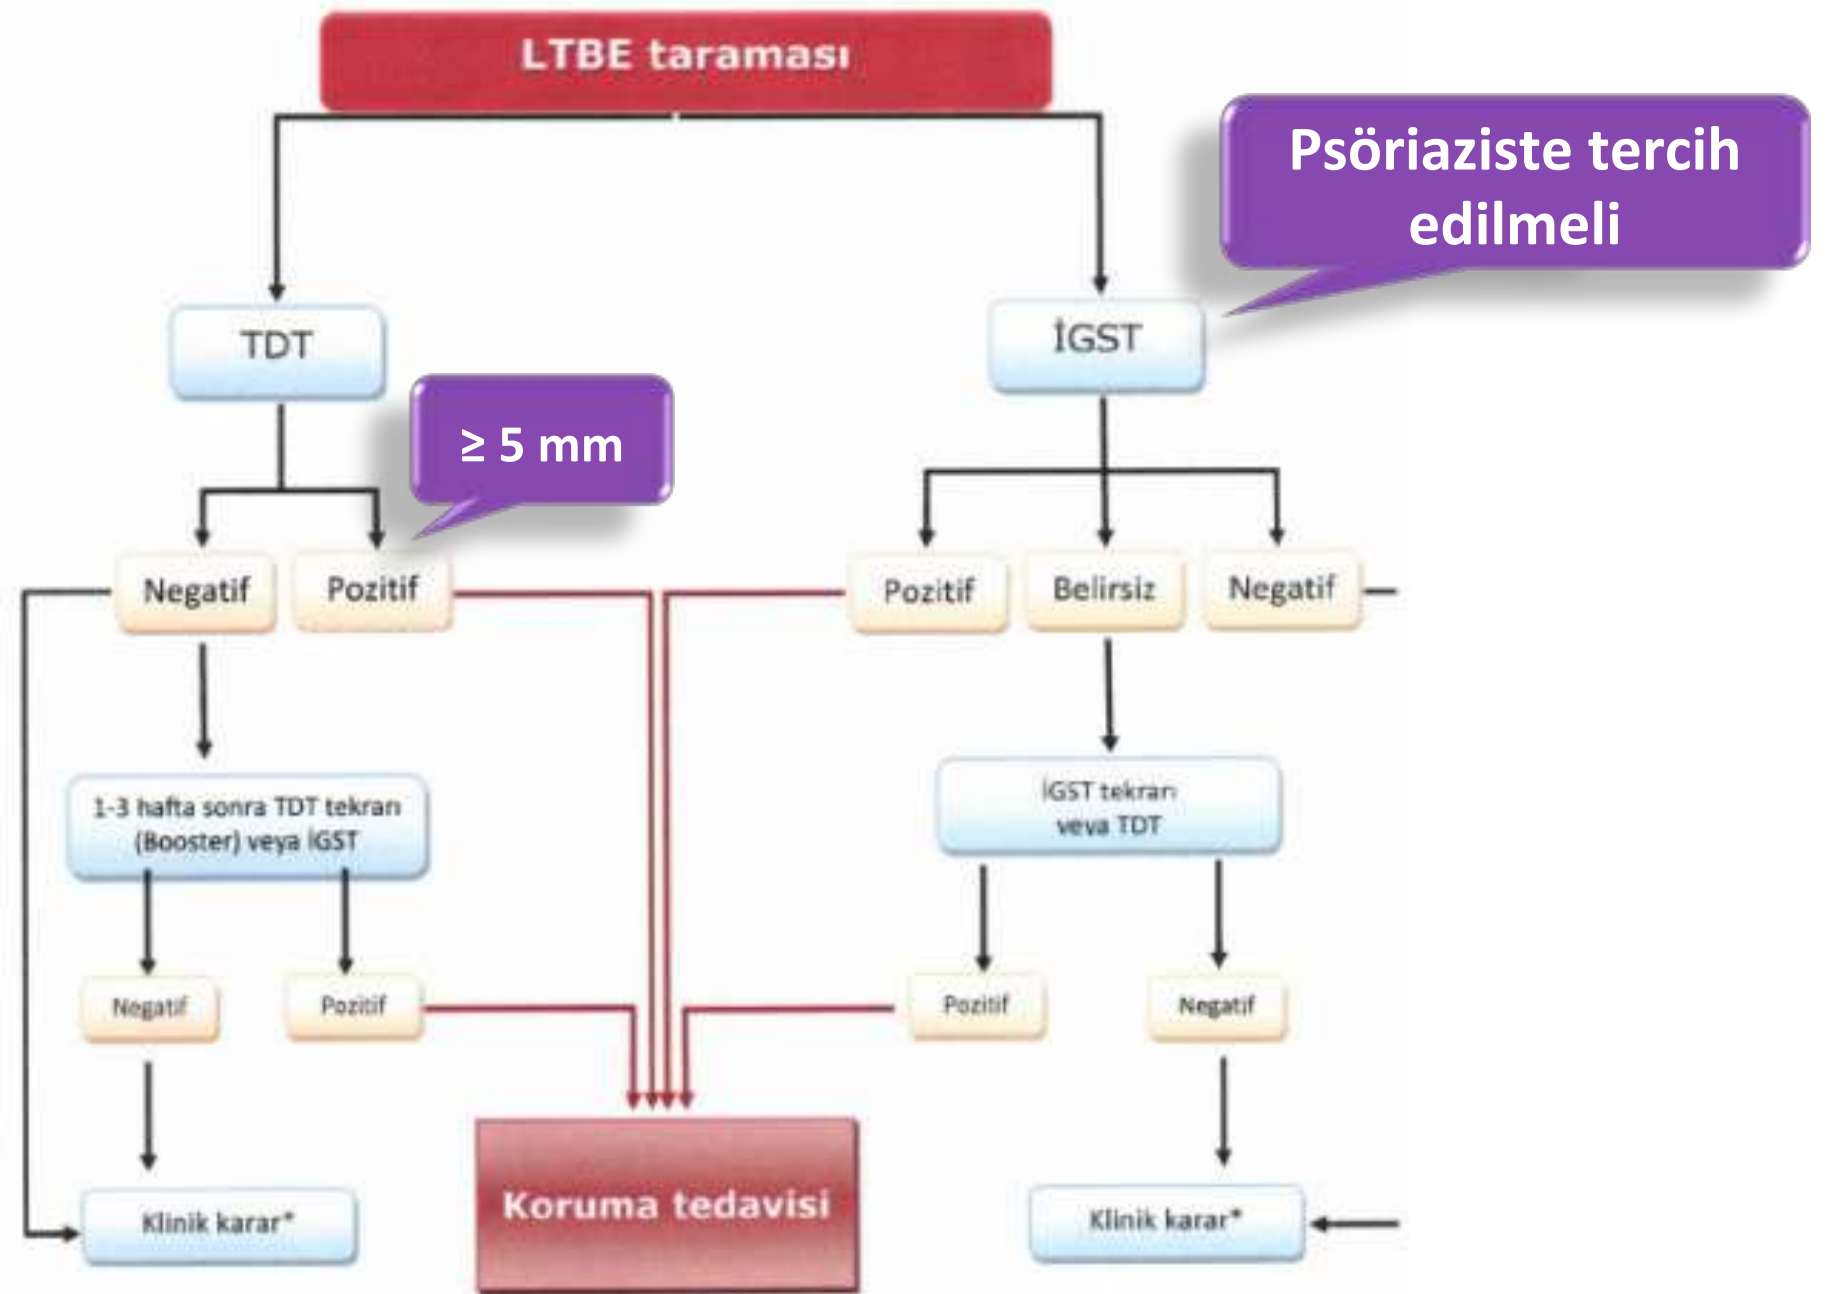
LTBE taraması

Psöriaziste tercih edilmeli

TDT

İGST

≥ 5 mm

Negatif

Pozitif

Pozitif

Belirsiz

Negatif

1-3 hafta sonra TDT tekrarı (Booster) veya İGST

İGST tekrarı veya TDT

Negatif

Pozitif

Pozitif

Negatif

Klinik karar*

Koruma tedavisi

Klinik karar*